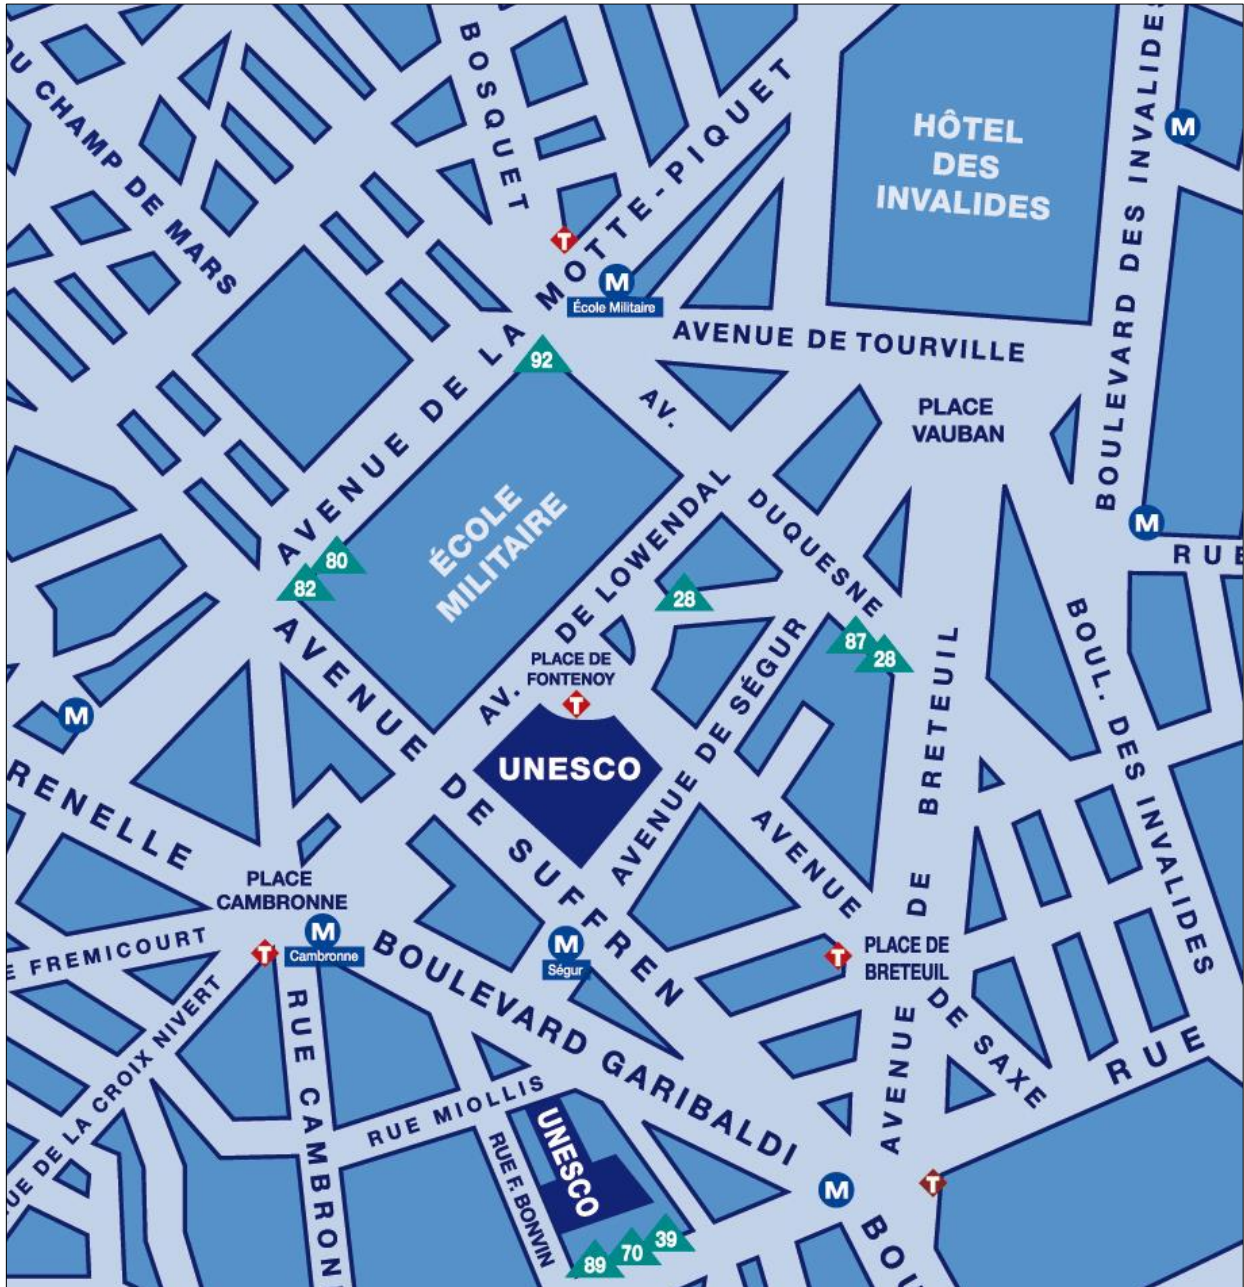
U CHAMP DE MARS
BOSQUET
AVENUE DE LA MOTTE-PIQUET
T
M
École Militaire
HÔTEL DES INVALIDES
M
BOULEVARD DES INVALIDES
AVENUE DE TOURVILLE
92
PLACE VAUBAN
AV. DUQUESNE
ÉCOLE MILITAIRE
AV. DE LOWENDAL
80
82
28
M
RUE
87
28
PLACE DE FONTENOY
T
AVENUE DE SÉGUR
BOUL. DES INVALIDES
BRETEUIL
M
AVENUE DE SUFFREN
UNESCO
RENELLE
AVENUE
PLACE CAMBRONNE
M
Cambronne
T
E FREMICOURT
M
Ségur
BOULEVARD GARIBALDI
T
PLACE DE BRETEUIL
AVENUE DE
DE SAXE
RUE
RUE DE LA CROIX NIVERT
RUE CAMBRON
RUE MIOLLIS
RUE F. BONVIN
UNESCO
39
70
89
M
T
BOU